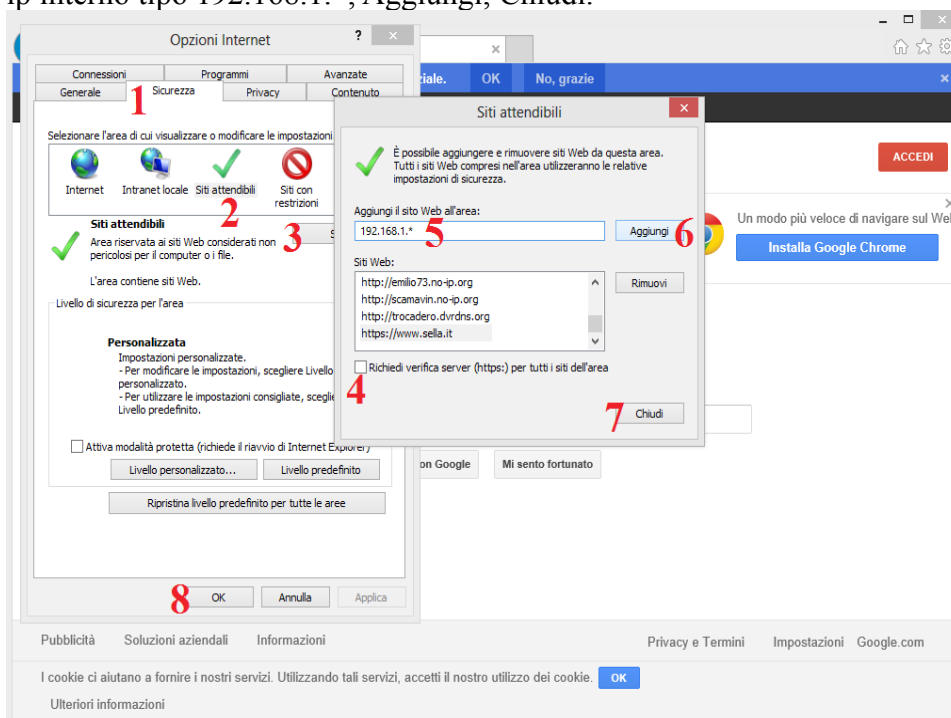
ip interno tipo 192.168.1.*, Aggiungi, Chiudi.

Opzioni Internet

?

Connessioni
Programmi
Avanzate
Generale
Sicurezza
Privacy
Contenuto

1

Selezionare l'area di cui visualizzare o modificare le impostazioni

Internet
Intranet locale
Siti attendibili
Siti con restrizioni

2

Siti attendibili
Area riservata ai siti Web considerati non pericolosi per il computer o i file.

3

L'area contiene siti Web.

Livello di sicurezza per l'area

Personalizzata
Impostazioni personalizzate.
- Per modificare le impostazioni, scegliere Livello personalizzato.
- Per utilizzare le impostazioni consigliate, sceglie Livello predefinito.

Attiva modalità protetta (richiede il riavvio di Internet Explorer)

Livello personalizzato...
Livello predefinito

Ripristina livello predefinito per tutte le aree

8
OK
Annulla
Applica

iale.
OK
No, grazie

Siti attendibili

È possibile aggiungere e rimuovere siti Web da questa area. Tutti i siti Web compresi nell'area utilizzeranno le relative impostazioni di sicurezza.

Aggiungi il sito Web all'area:
192.168.1.*
5
Aggiungi
6

Siti Web:
http://emilio73.no-ip.org
http://scamavin.no-ip.org
http://trocadero.dvrdns.org
https://www.sella.it
Rimuovi

Richiedi verifica server (https:) per tutti i siti dell'area

4

7
Chiudi

ACCEDI

Un modo più veloce di navigare sul Web
Installa Google Chrome

on Google
Mi sento fortunato

Pubblicità
Soluzioni aziendali
Informazioni
Privacy e Termini
Impostazioni
Google.com

I cookie ci aiutano a fornire i nostri servizi. Utilizzando tali servizi, accetti il nostro utilizzo dei cookie.
OK

Ulteriori informazioni